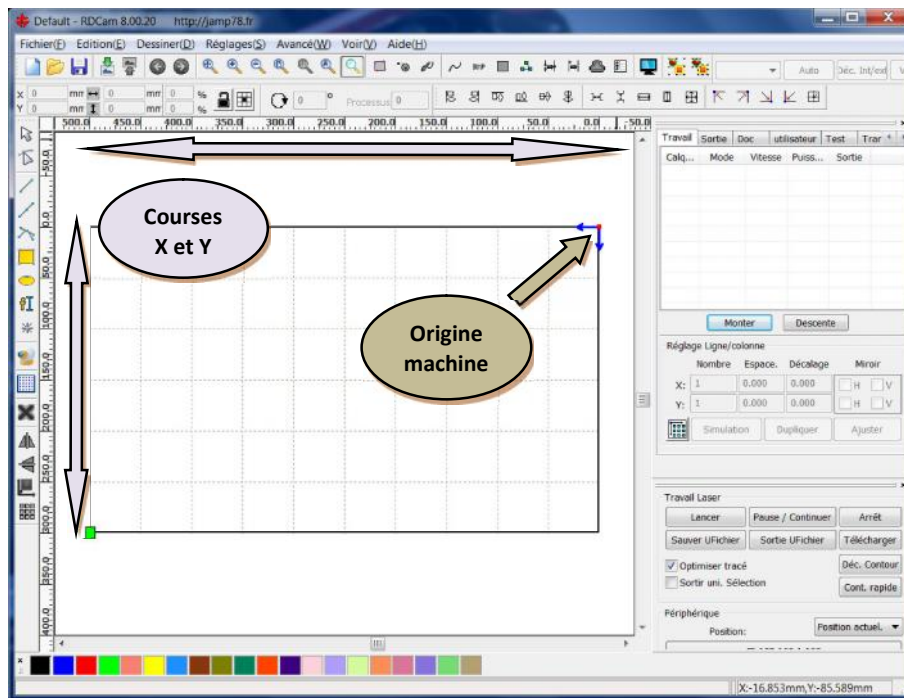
Default - RDCam 8.00.20 http://jamp78.fr

Fichier(F) Edition(E) Dessiner(D) Réglages(S) Avancé(W) Voir(V) Aide(H)

Auto Déc. Int/ext

X 0 mm 0 mm 0 %
Y 0 mm 0 mm 0 %

0 ° Processus 0

500.0 450.0 400.0 350.0 300.0 250.0 200.0 150.0 100.0 50.0 0.0 -50.0

Courses X et Y

Origine machine

Travail Sortie Doc utilisateur Test Trar

Calq... Mode Vitesse Puiss... Sortie

Monter Descente

Réglage Ligne/colonne

Nombre Espace. Décalage Miroir

X: 1 0.000 0.000 H V
Y: 1 0.000 0.000 H V

Simulation Dupliquer Ajuster

Travail Laser

Lancer Pause / Continuer Arrêt

Sauver UFichier Sortie UFichier Télécharger

Optimiser tracé Déc. Contour

Sortir uni. Sélection Cont. rapide

Périphérique

Position: Position actuel.

X:-16.853mm,Y:-85.589mm